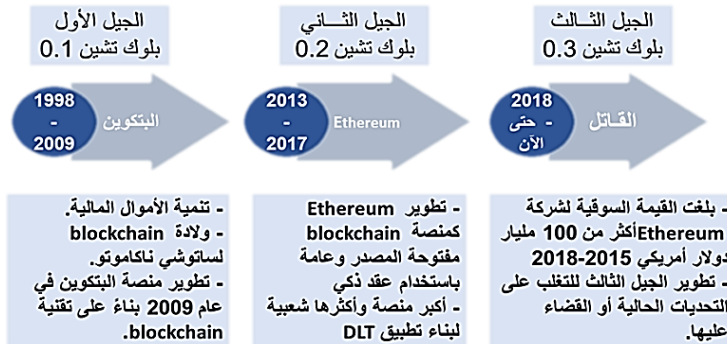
الجيل الأول
بلوك تشين 0.1

1998
-
2009

البتكوين

- تنمية الأموال المالية.
- وولادة blockchain لساتوشي ناكاموتو.
- تطوير منصة البتكوين في عام 2009 بناءً على تقنية blockchain.

الجيل الثـاني
بلوك تشين 0.2

2013
-
2017

Ethereum

- تطوير Ethereum كمنصة blockchain مفتوحة المصدر وعامة باستخدام عقد ذكي
- أكبر منصة وأكثرها شعبية لبناء تطبيق DLT

الجيل الثـالث
بلوك تشين 0.3

2018
- حتى
الآن

القـاتل

- بلغت القيمة السوقية لشركة Ethereumأكثر من 100 مليار دولار أمريكي 2015-2018
- تطوير الجيل الثالث للتغلب على التحديات الحالية أو القضاء عليها.